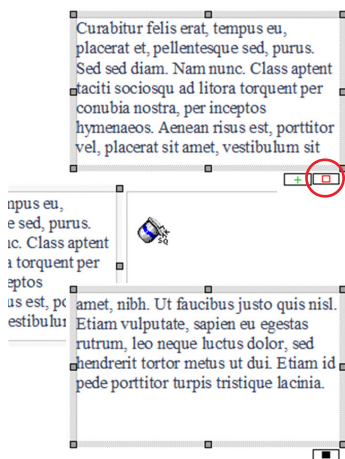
Curabitur felis erat, tempus eu, placerat et, pellentesque sed, purus. Sed sed diam. Nam nunc. Class aptent taciti sociosqu ad litora torquent per conubia nostra, per inceptos hymenaeos. Aenean risus est, porttitor vel, placerat sit amet, vestibulum sit

+

npus eu, e sed, purus. c. Class aptent a torquent per eptos us est, po estibulu

amet, nibh. Ut faucibus justo quis nisl. Etiam vulputate, sapien eu egestas rutrum, leo neque luctus dolor, sed hendrerit tortor metus ut dui. Etiam id pede porttitor turpis tristique lacinia.